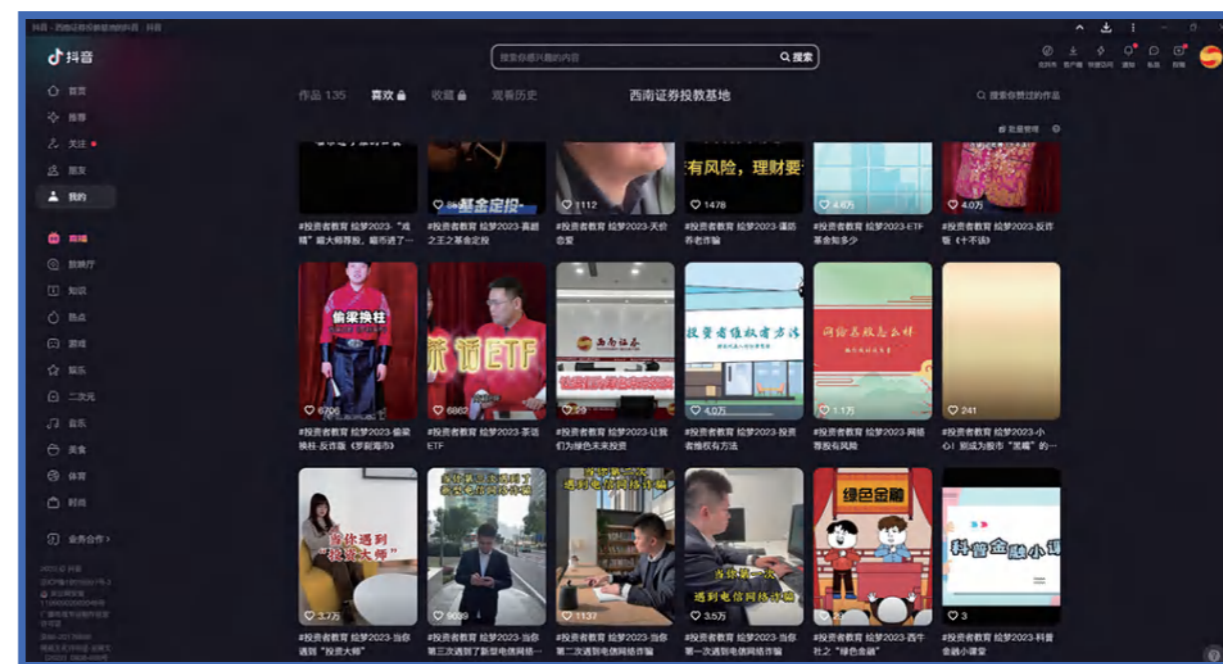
抖音 - 西南证券投教基地的作品 | 抖音

抖音

搜索你感兴趣的内容 搜索

首页
推荐
关注
朋友
我的
商城
放映厅
知识
热点
游戏
娱乐
二次元
音乐
美食
体育
时尚
业务合作

作品 135 喜欢 收藏 观看历史 西南证券投教基地 搜索你赞过的作品

批量管理

基金定投
有风险，理财要

1112
1478
4.6万
4.0万

#投资者教育 绘梦2023-"戏精"藏大师尊投，稳币进了…
#投资者教育 绘梦2023-真题之王之基金定投
#投资者教育 绘梦2023-天价恋爱
#投资者教育 绘梦2023-谨防养老诈骗
#投资者教育 绘梦2023-ETF基金知多少
#投资者教育 绘梦2023-反诈版《十不该》

偷梁换柱
茶话ETF
西南证券
投资者维权有方法
网络荐股先示样

6706
6862
29
4.0万
1.1万
241

#投资者教育 绘梦2023-偷梁换柱-反诈版《梦回海市》
#投资者教育 绘梦2023-茶话ETF
#投资者教育 绘梦2023-让我们为绿色未来投资
#投资者教育 绘梦2023-投资者维权有方法
#投资者教育 绘梦2023-网络荐股有风险
#投资者教育 绘梦2023-小心！别成为股市"韭菜"的…

当你遇到"投资大师"
遇到电信网络诈骗
当你第一次遇到电信网络诈骗
绿色金融
科普金融小课

3.7万
9039
1137
3.5万
3

#投资者教育 绘梦2023-当你遇到"投资大师"
#投资者教育 绘梦2023-当你第三次遇到了新型电信网络…
#投资者教育 绘梦2023-当你第二次遇到电信网络诈骗
#投资者教育 绘梦2023-当你第一次遇到电信网络诈骗
#投资者教育 绘梦2023-西午社之"绿色金融"
#投资者教育 绘梦2023-科普金融小课堂